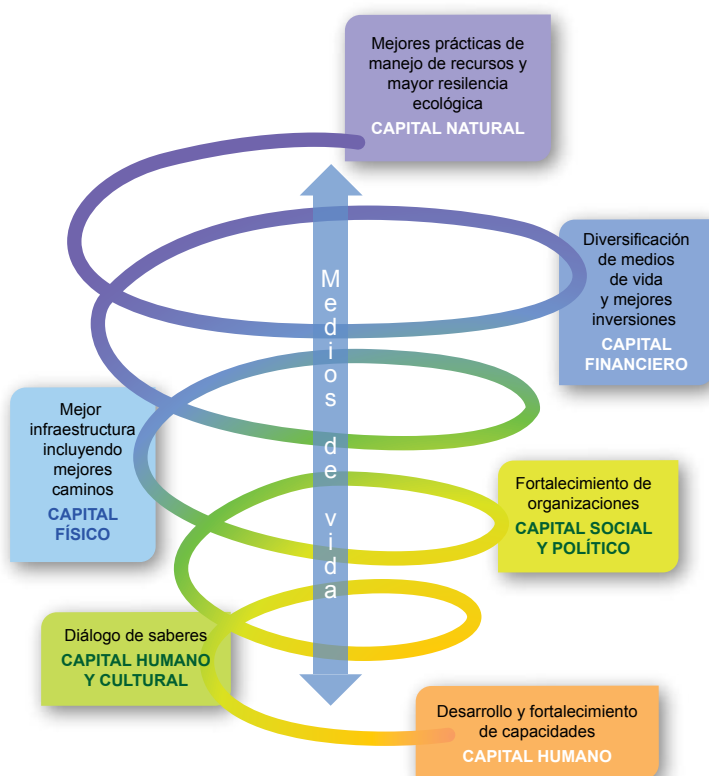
Mejores prácticas de manejo de recursos y mayor resilencia ecológica
CAPITAL NATURAL

Diversificación de medios de vida y mejores inversiones
CAPITAL FINANCIERO

Medios de vida

Mejor infraestructura incluyendo mejores caminos
CAPITAL FÍSICO

Fortalecimiento de organizaciones
CAPITAL SOCIAL Y POLÍTICO

Diálogo de saberes
CAPITAL HUMANO Y CULTURAL

Desarrollo y fortalecimiento de capacidades
CAPITAL HUMANO